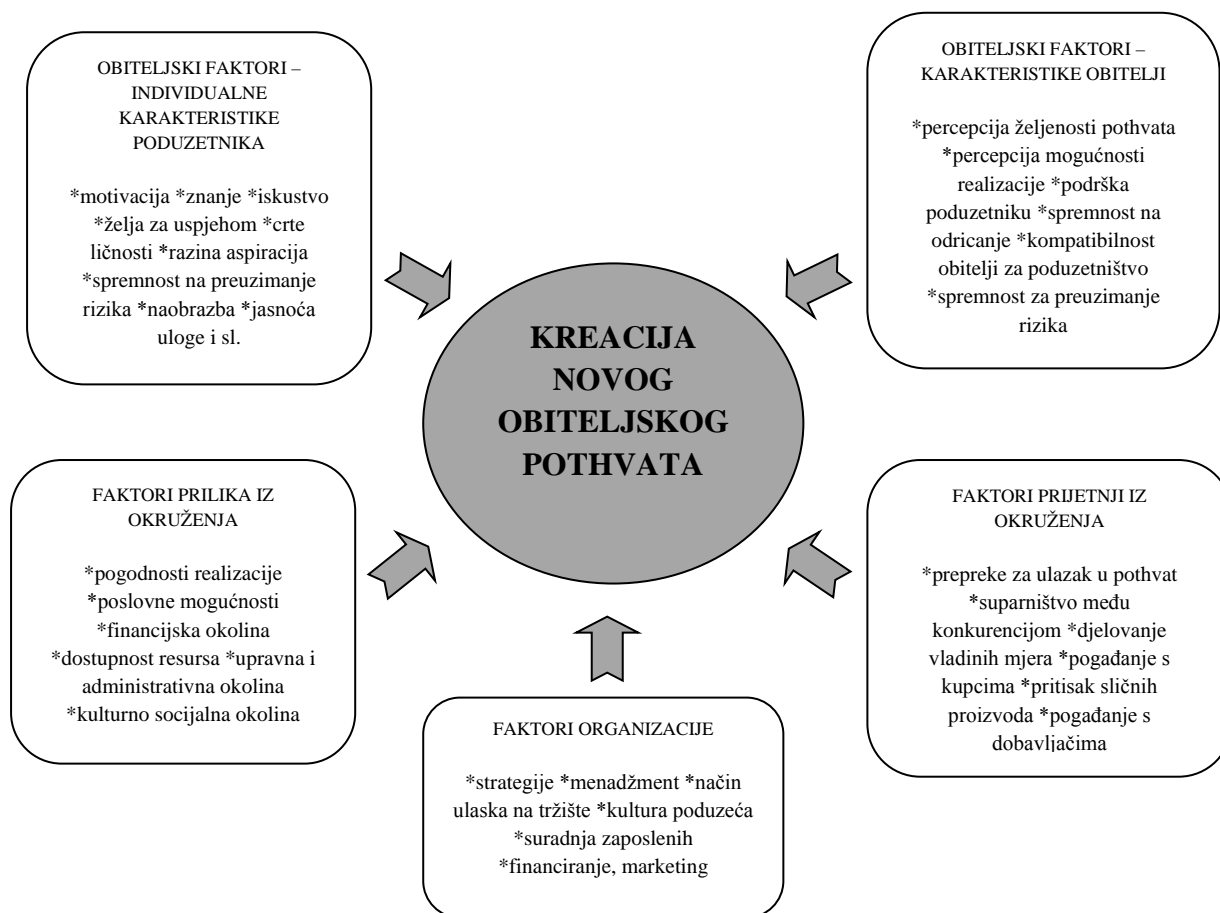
OBITELJSKI FAKTORI – INDIVIDUALNE KARAKTERISTIKE PODUZETNIKA

*motivacija *znanje *iskustvo *želja za uspjehom *crte ličnosti *razina aspiracija *spremnost na preuzimanje rizika *naobrazba *jasnoća uloge i sl.

OBITELJSKI FAKTORI – KARAKTERISTIKE OBITELJI

*percepcija željenosti pothvata *percepcija mogućnosti realizacije *podrška poduzetniku *spremnost na odricanje *kompatibilnost obitelji za poduzetništvo *spremnost za preuzimanje rizika

KREACIJA NOVOG OBITELJSKOG POTHVATA

FAKTORI PRILIKA IZ OKRUŽENJA

*pogodnosti realizacije *poslovne mogućnosti *financijska okolina *dostupnost resursa *upravna i administrativna okolina *kulturno socijalna okolina

FAKTORI PRIJETNJI IZ OKRUŽENJA

*prepreke za ulazak u pothvat *suparništvo među konkurencijom *djelovanje vladinih mjera *pogađanje s kupcima *pritisak sličnih proizvoda *pogađanje s dobavljačima

FAKTORI ORGANIZACIJE

*strategije *menadžment *način ulaska na tržište *kultura poduzeća *suradnja zaposlenih *financiranje, marketing